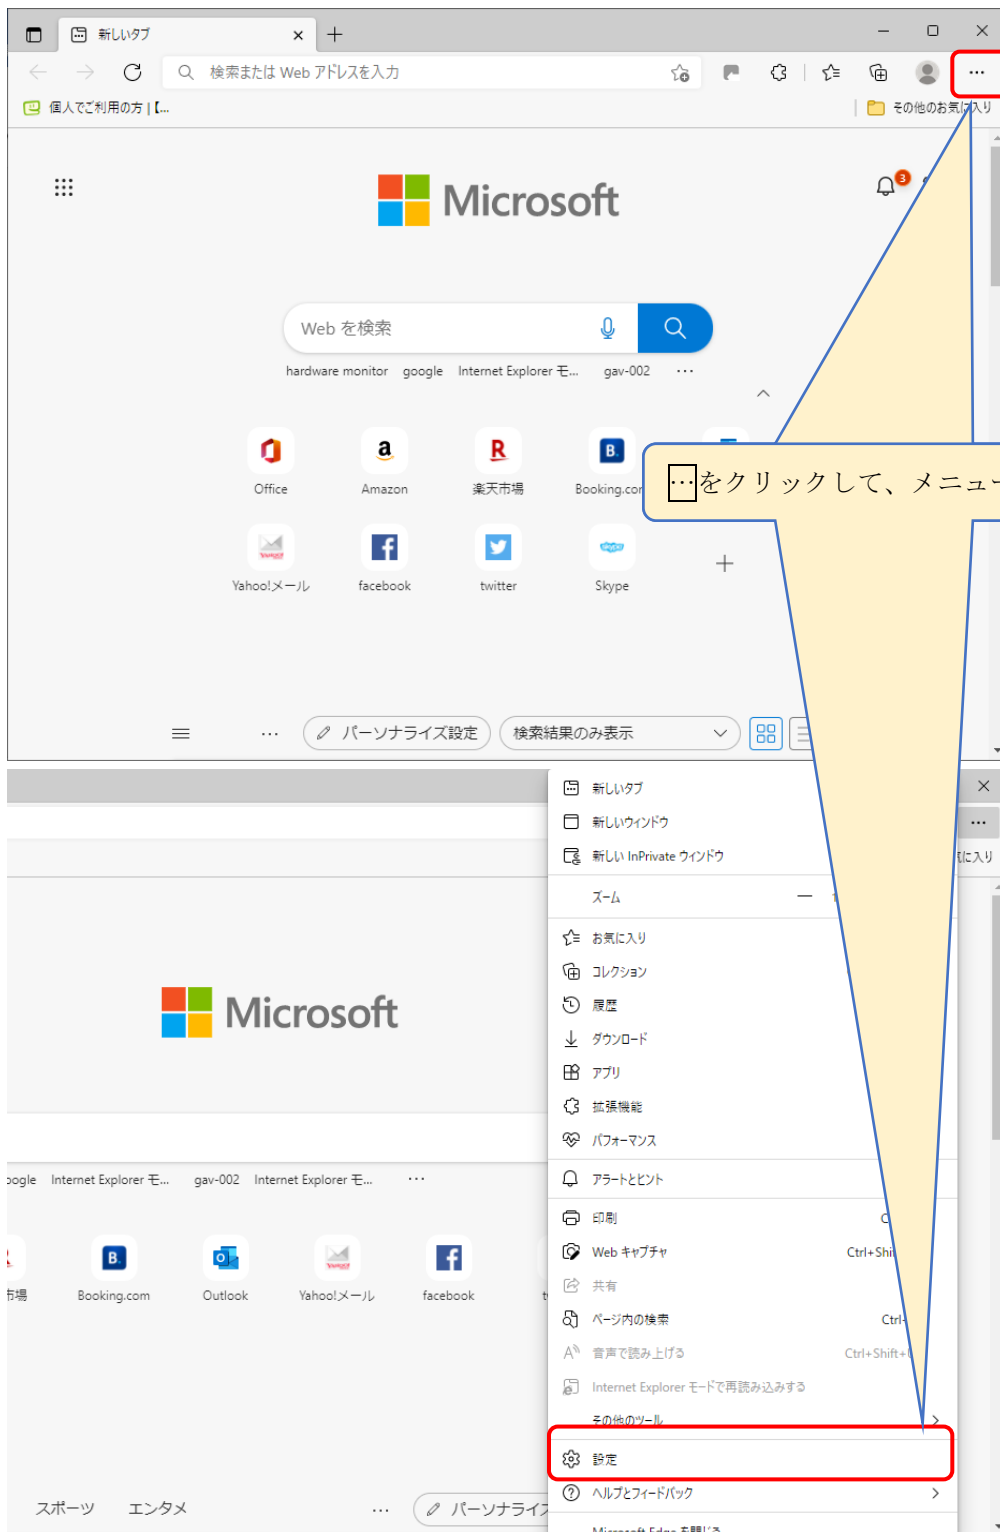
新しいタブ

検索または Web アドレスを入力

個人でご利用の方 |【...

その他のお気に入り

Microsoft

Web を検索

hardware monitor google Internet Explorer モ... gav-002 ...

Office Amazon 楽天市場 Booking.com

Yahoo!メール facebook twitter Skype

…をクリックして、メニュー

パーソナライズ設定 検索結果のみ表示

新しいタブ
新しいウィンドウ
新しい InPrivate ウィンドウ
ズーム
お気に入り
コレクション
履歴
ダウンロード
アプリ
拡張機能
パフォーマンス
アラートとヒント
印刷
Web キャプチャ Ctrl+Shi
共有
ページ内の検索 Ctrl
音声で読み上げる Ctrl+Shift+
Internet Explorer モードで再読み込みする
その他のツール
設定
ヘルプとフィードバック

Microsoft

oogle Internet Explorer モ... gav-002 Internet Explorer モ... ...

市場 Booking.com Outlook Yahoo!メール facebook

スポーツ エンタメ ... パーソナライ

に入り